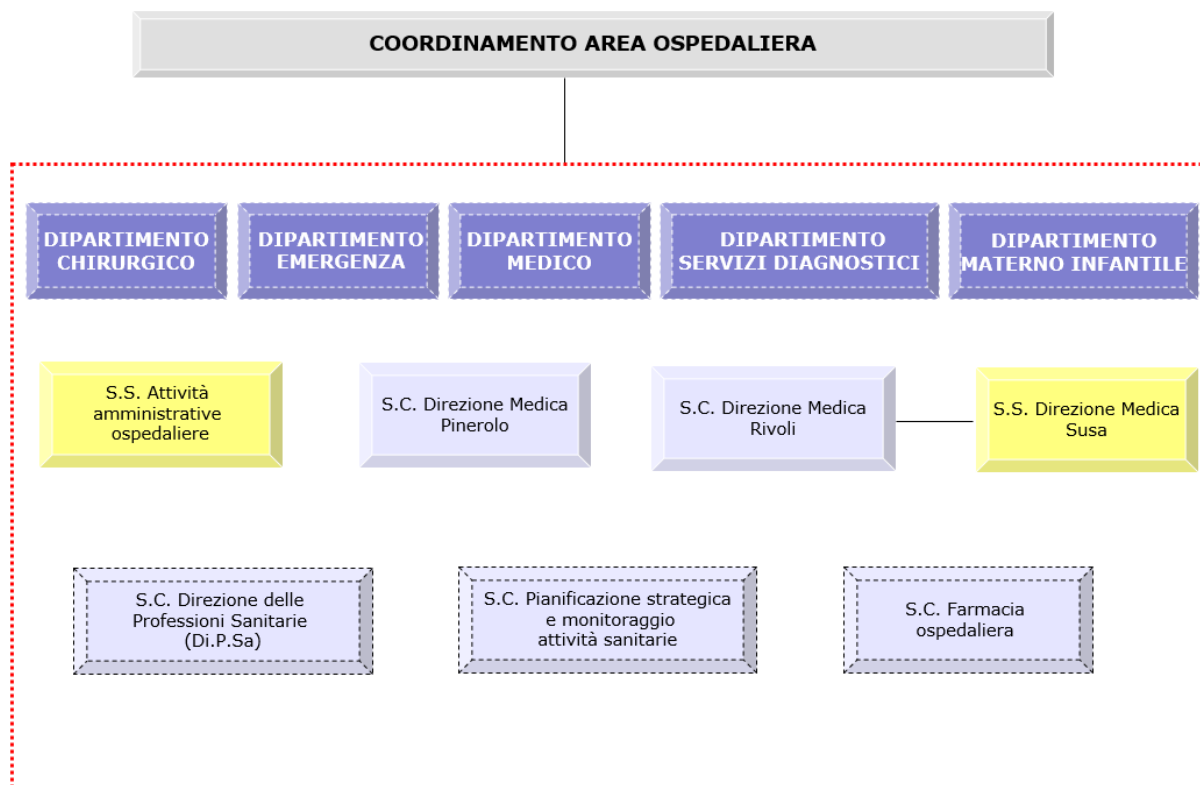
COORDINAMENTO AREA OSPEDALIERA

DIPARTIMENTO CHIRURGICO

DIPARTIMENTO EMERGENZA

DIPARTIMENTO MEDICO

DIPARTIMENTO SERVIZI DIAGNOSTICI

DIPARTIMENTO MATERNO INFANTILE

S.S. Attività amministrative ospedaliere

S.C. Direzione Medica Pinerolo

S.C. Direzione Medica Rivoli

S.S. Direzione Medica Susa

S.C. Direzione delle Professioni Sanitarie (Di.P.Sa)

S.C. Pianificazione strategica e monitoraggio attività sanitarie

S.C. Farmacia ospedaliera